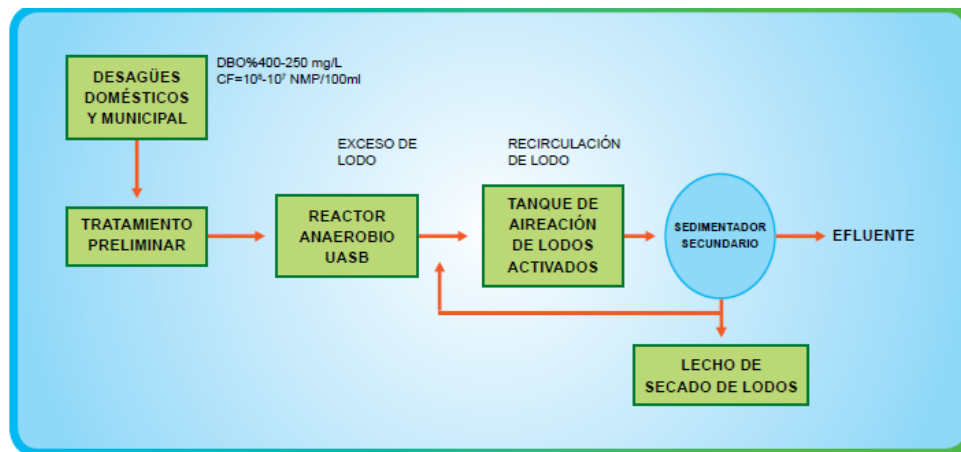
DESAGÜES DOMÉSTICOS Y MUNICIPAL

DBO%400-250 mg/L
CF=$10^{6}$-$10^{7}$ NMP/100ml

EXCESO DE LODO

RECIRCULACIÓN DE LODO

TRATAMIENTO PRELIMINAR

REACTOR ANAEROBIO UASB

TANQUE DE AIREACIÓN DE LODOS ACTIVADOS

SEDIMENTADOR SECUNDARIO

EFLUENTE

LECHO DE SECADO DE LODOS